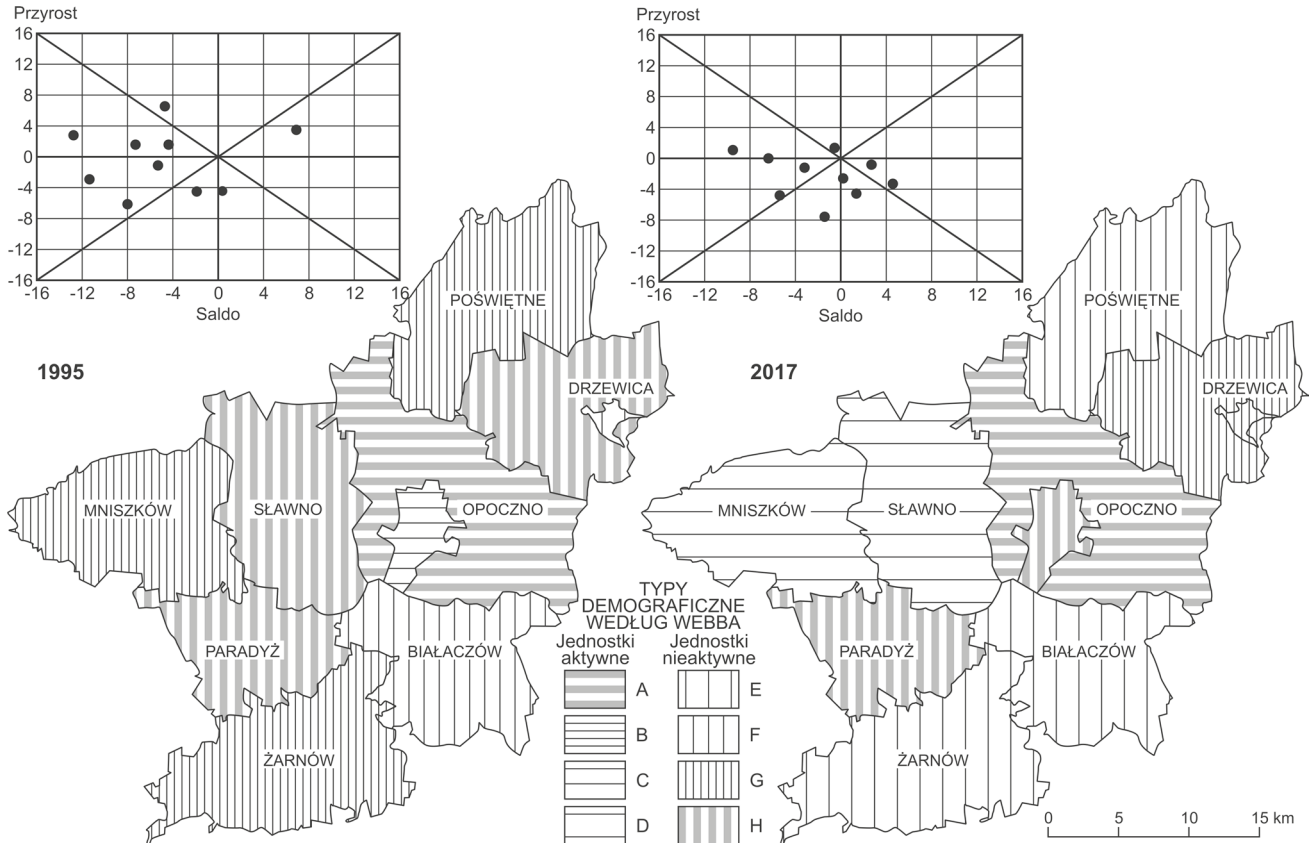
Przyrost
16
12
8
4
0
-4
-8
-12
-16
-16 -12 -8 -4 0 4 8 12 16
Saldo

Przyrost
16
12
8
4
0
-4
-8
-12
-16
-16 -12 -8 -4 0 4 8 12 16
Saldo

1995

POŚWIĘTNE
DRZEWICA
MNISZKÓW
SŁAWNO
OPOCZNO
PARADYŻ
BIAŁACZÓW
ŻARNÓW

2017

POŚWIĘTNE
DRZEWICA
MNISZKÓW
SŁAWNO
OPOCZNO
PARADYŻ
BIAŁACZÓW
ŻARNÓW

TYPY DEMOGRAFICZNE WEDŁUG WEBBA
Jednostki aktywne
Jednostki nieaktywne
A E
B F
C G
D H

0 5 10 15 km